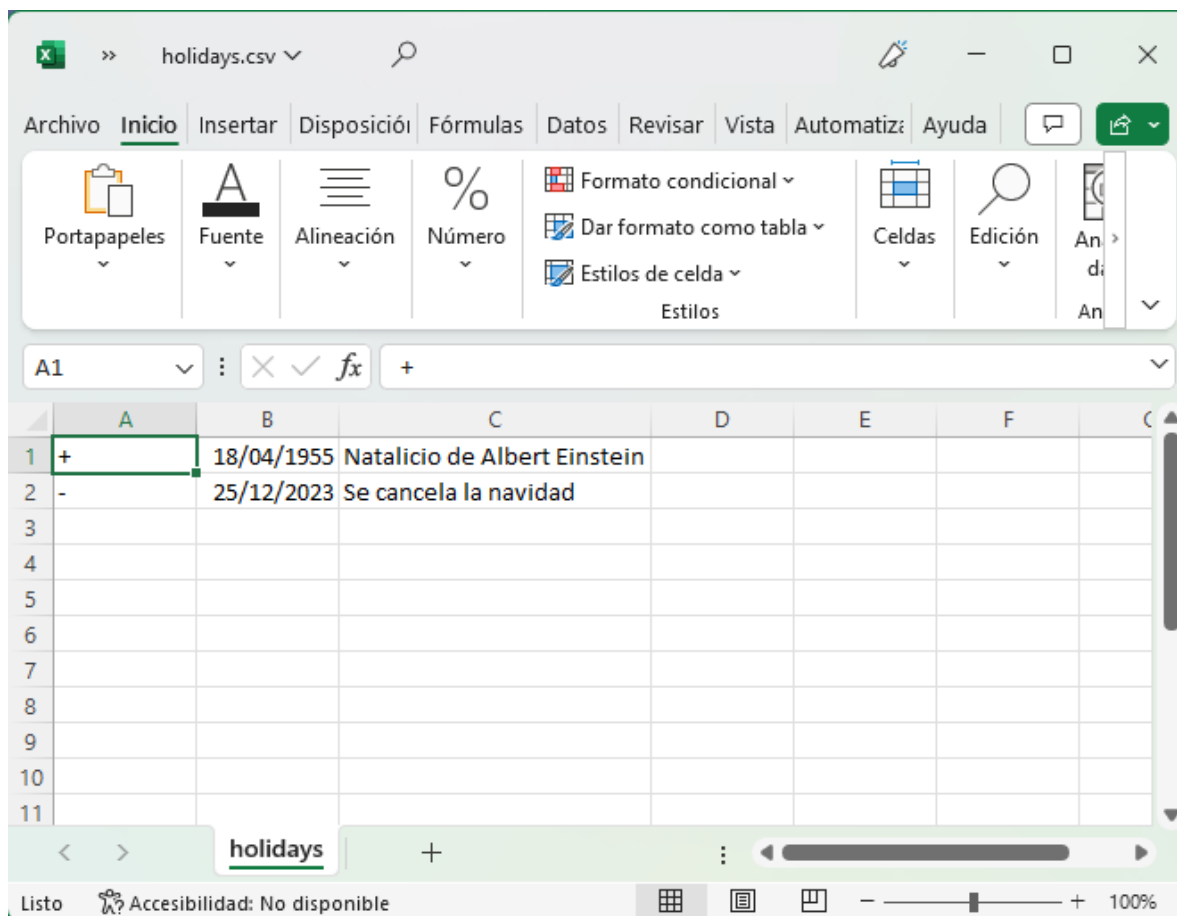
holidays.csv

Archivo Inicio Insertar Disposiciói Fórmulas Datos Revisar Vista Automatiza Ayuda

Portapapeles Fuente Alineación Número
Formato condicional
Dar formato como tabla
Estilos de celda
Estilos
Celdas Edición An da An

A1 $fx$ +

| | A | B | C | D | E | F |
|---|---|---|---|---|---|---|
| 1 | + | 18/04/1955 | Natalicio de Albert Einstein | | | |
| 2 | - | 25/12/2023 | Se cancela la navidad | | | |
| 3 | | | | | | |
| 4 | | | | | | |
| 5 | | | | | | |
| 6 | | | | | | |
| 7 | | | | | | |
| 8 | | | | | | |
| 9 | | | | | | |
| 10 | | | | | | |
| 11 | | | | | | |

holidays +

Listo Accesibilidad: No disponible 100%